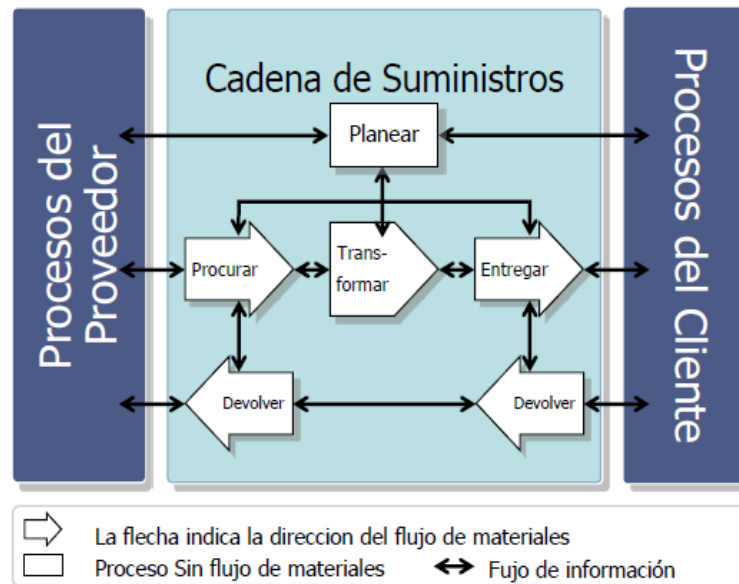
Procesos del Proveedor

Cadena de Suministros

Planear

Procurar

Transformar

Entregar

Devolver

Devolver

Procesos del Cliente

La flecha indica la direccion del flujo de materiales

Proceso Sin flujo de materiales

Fujo de información